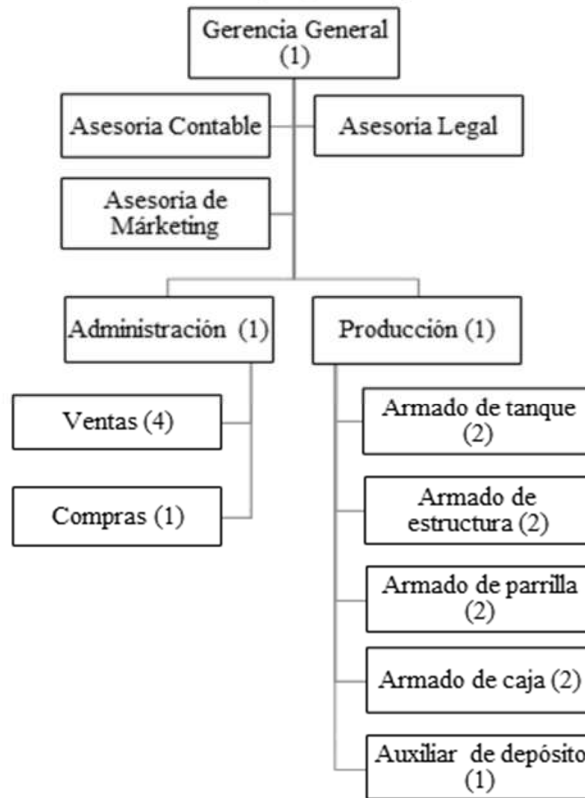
Gerencia General (1)

Asesoria Contable

Asesoria Legal

Asesoria de Márketing

Administración (1)

Producción (1)

Ventas (4)

Compras (1)

Armado de tanque (2)

Armado de estructura (2)

Armado de parrilla (2)

Armado de caja (2)

Auxiliar de depósito (1)